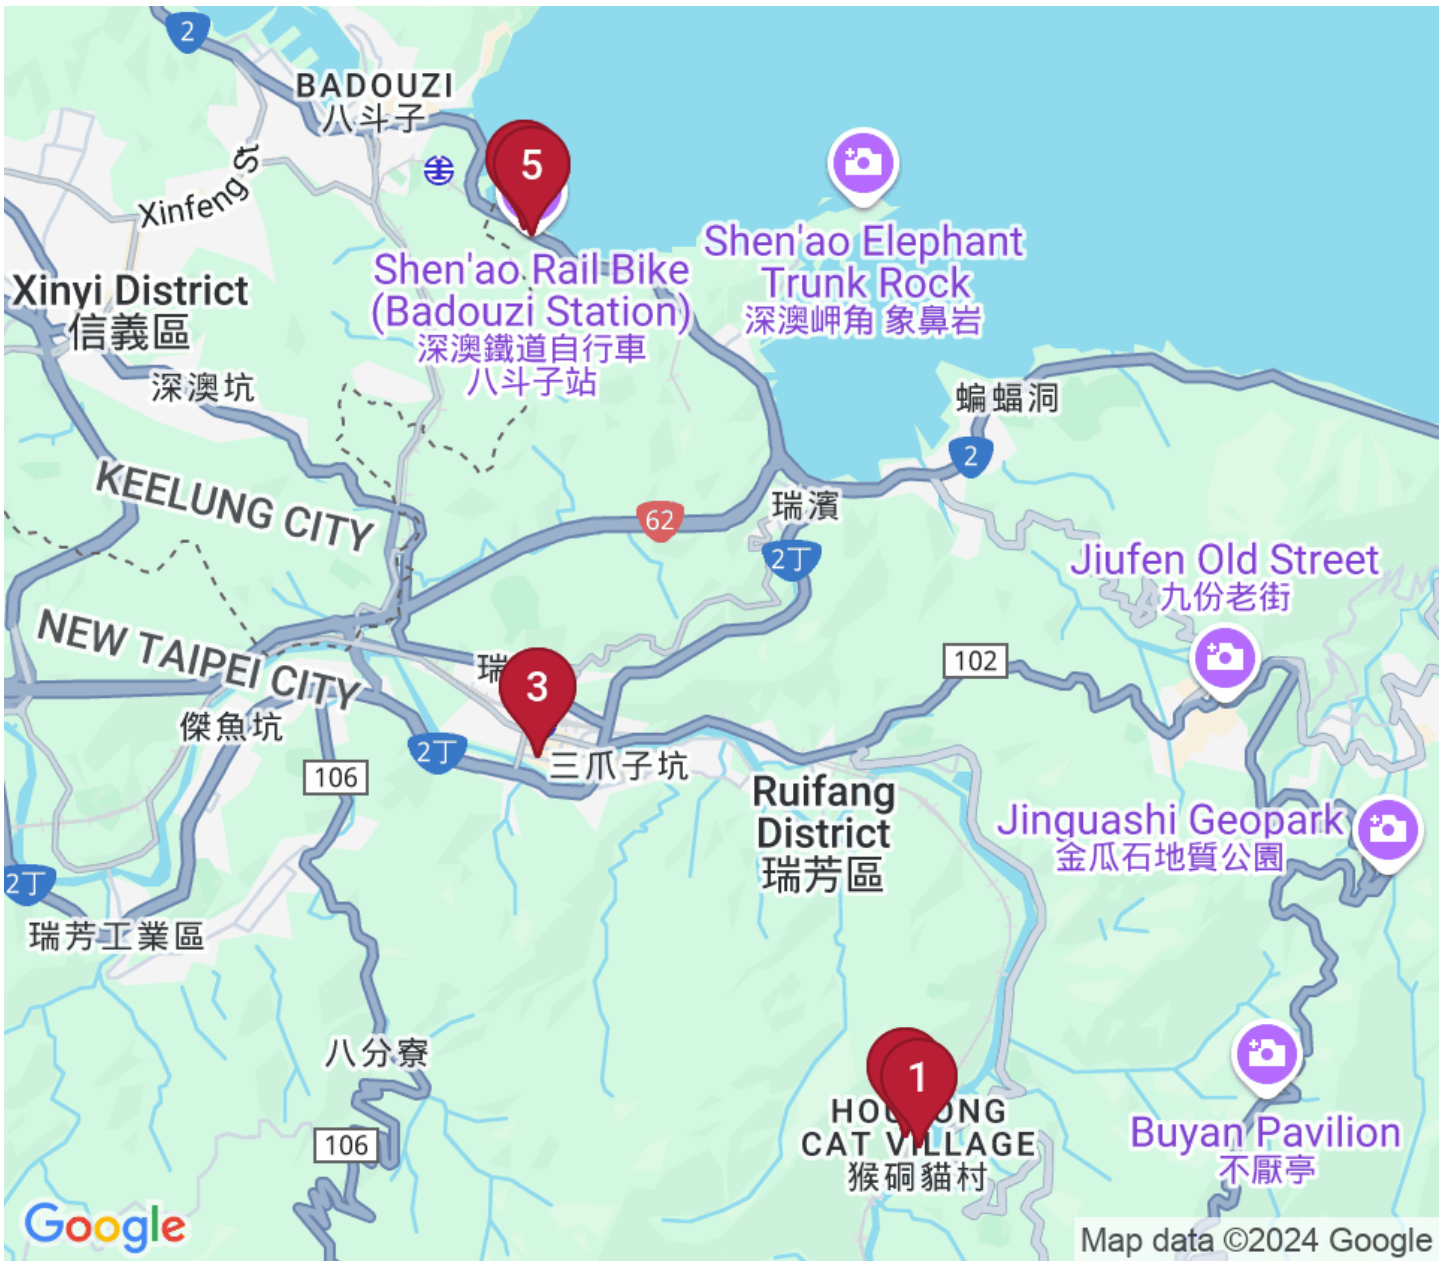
2
BADOUZI
八斗子
Xinfeng St
5
Shen'ao Elephant Trunk Rock
深澳岬角 象鼻岩
Xinyi District
信義區
Shen'ao Rail Bike (Badouzi Station)
深澳鐵道自行車 八斗子站
深澳坑
蝙蝠洞
2
KEELUNG CITY
62
瑞濱
2丁
Jiufen Old Street
九份老街
NEW TAIPEI CITY
瑞
3
102
傑魚坑
2丁
三爪子坑
106
Ruifang District
瑞芳區
Jinguashi Geopark
金瓜石地質公園
2丁
瑞芳工業區
八分寮
1
HOU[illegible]ONG CAT V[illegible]LLAGE
猴硐貓村
106
Buyan Pavilion
不厭亭
Google
Map data ©2024 Google